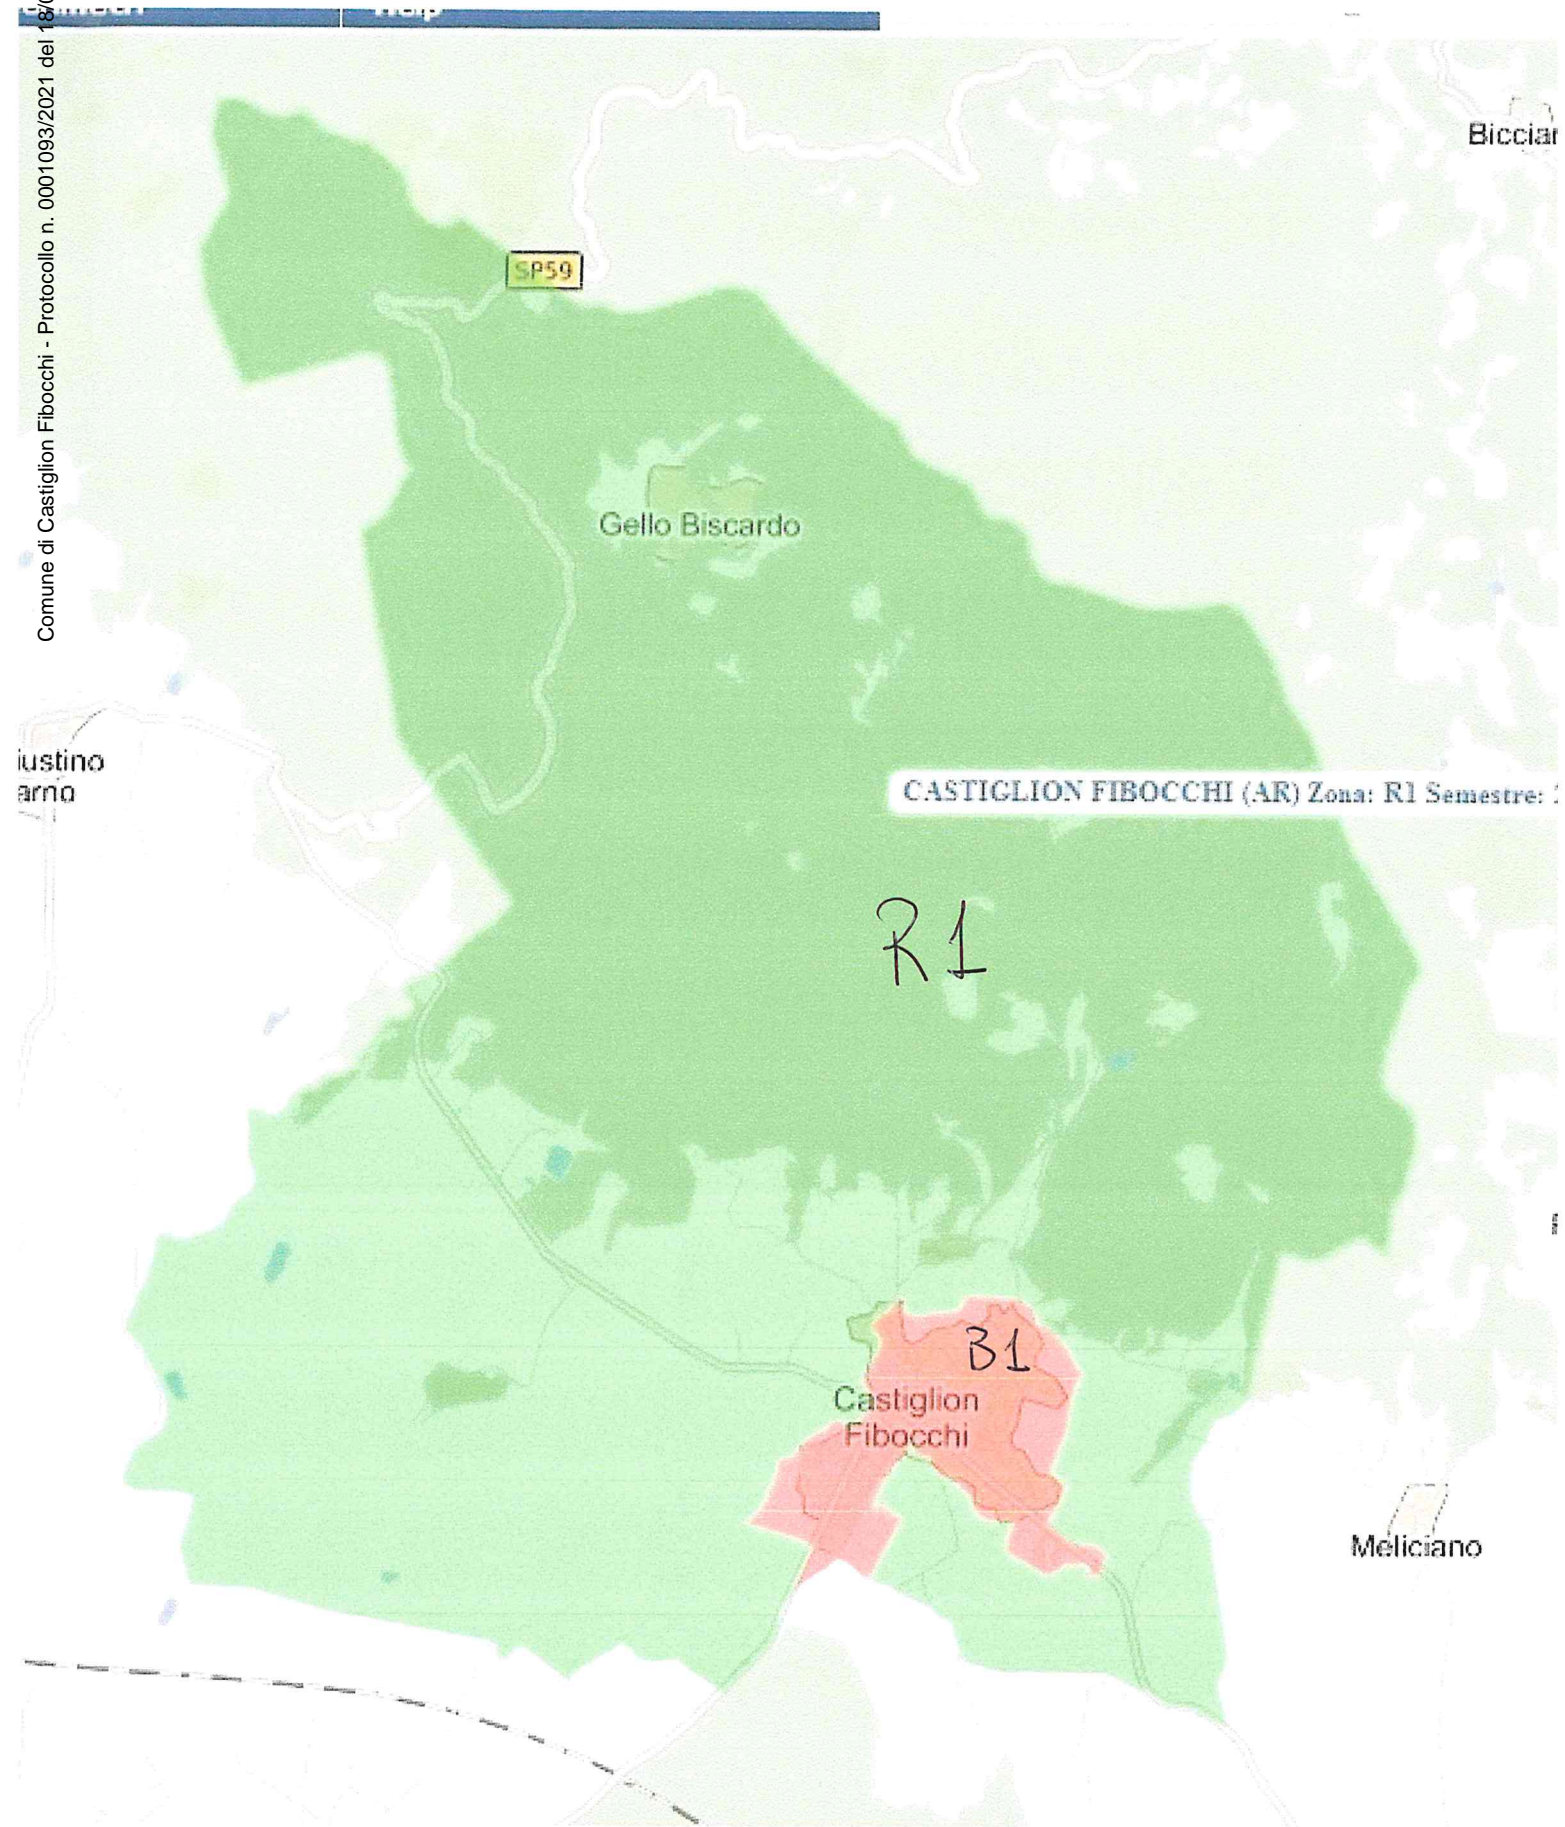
Comune di Castiglion Fibocchi - Protocollo n. 0001093/2021 del 18/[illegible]

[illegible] Help

Biccia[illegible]

SP59

Gello Biscardo

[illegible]iustino
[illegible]arno

CASTIGLION FIBOCCHI (AR) Zona: R1 Semestre: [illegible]

R1

B1

Castiglion Fibocchi

Meliciano